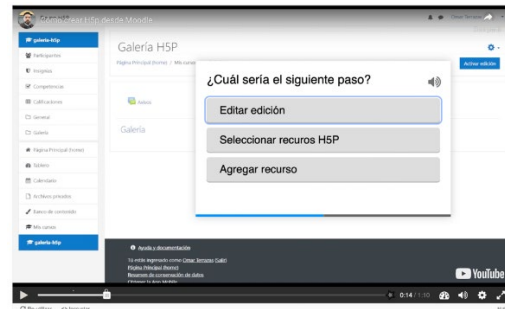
Cómo crear H5P desde Moodle

galeria-h5p
Participantes
Insignias
Competencias
Calificaciones
General
Galería
Página Principal (home)
Tablero
Calendario
Archivos privados
Banco de contenido
Mis cursos
galeria-h5p

Galería H5P
Página Principal (home) / Mis cursos
Activar edición
Avisos
Galería

¿Cuál sería el siguiente paso?
Editar edición
Seleccionar recursos H5P
Agregar recurso

Ayuda y documentación
Tú estás ingresado como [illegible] (Salir)
Página Principal (home)
Resumen de conservación de datos
Obtener la App Mobile

YouTube
0:14 / 1:10